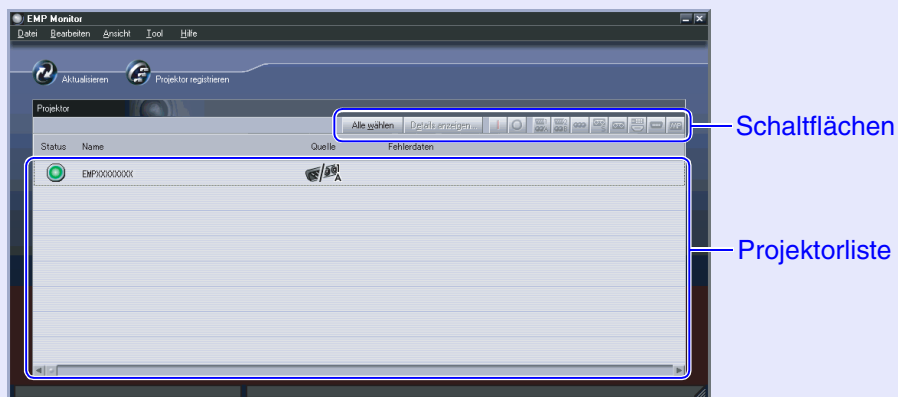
EMP Monitor

Datei Bearbeiten Ansicht Tool Hilfe

Aktualisieren Projektor registrieren

Projektor

Alle wählen Details anzeigen...

Status Name Quelle Fehlerdaten

EMPXXXXXXXX

Schaltflächen

Projektorliste